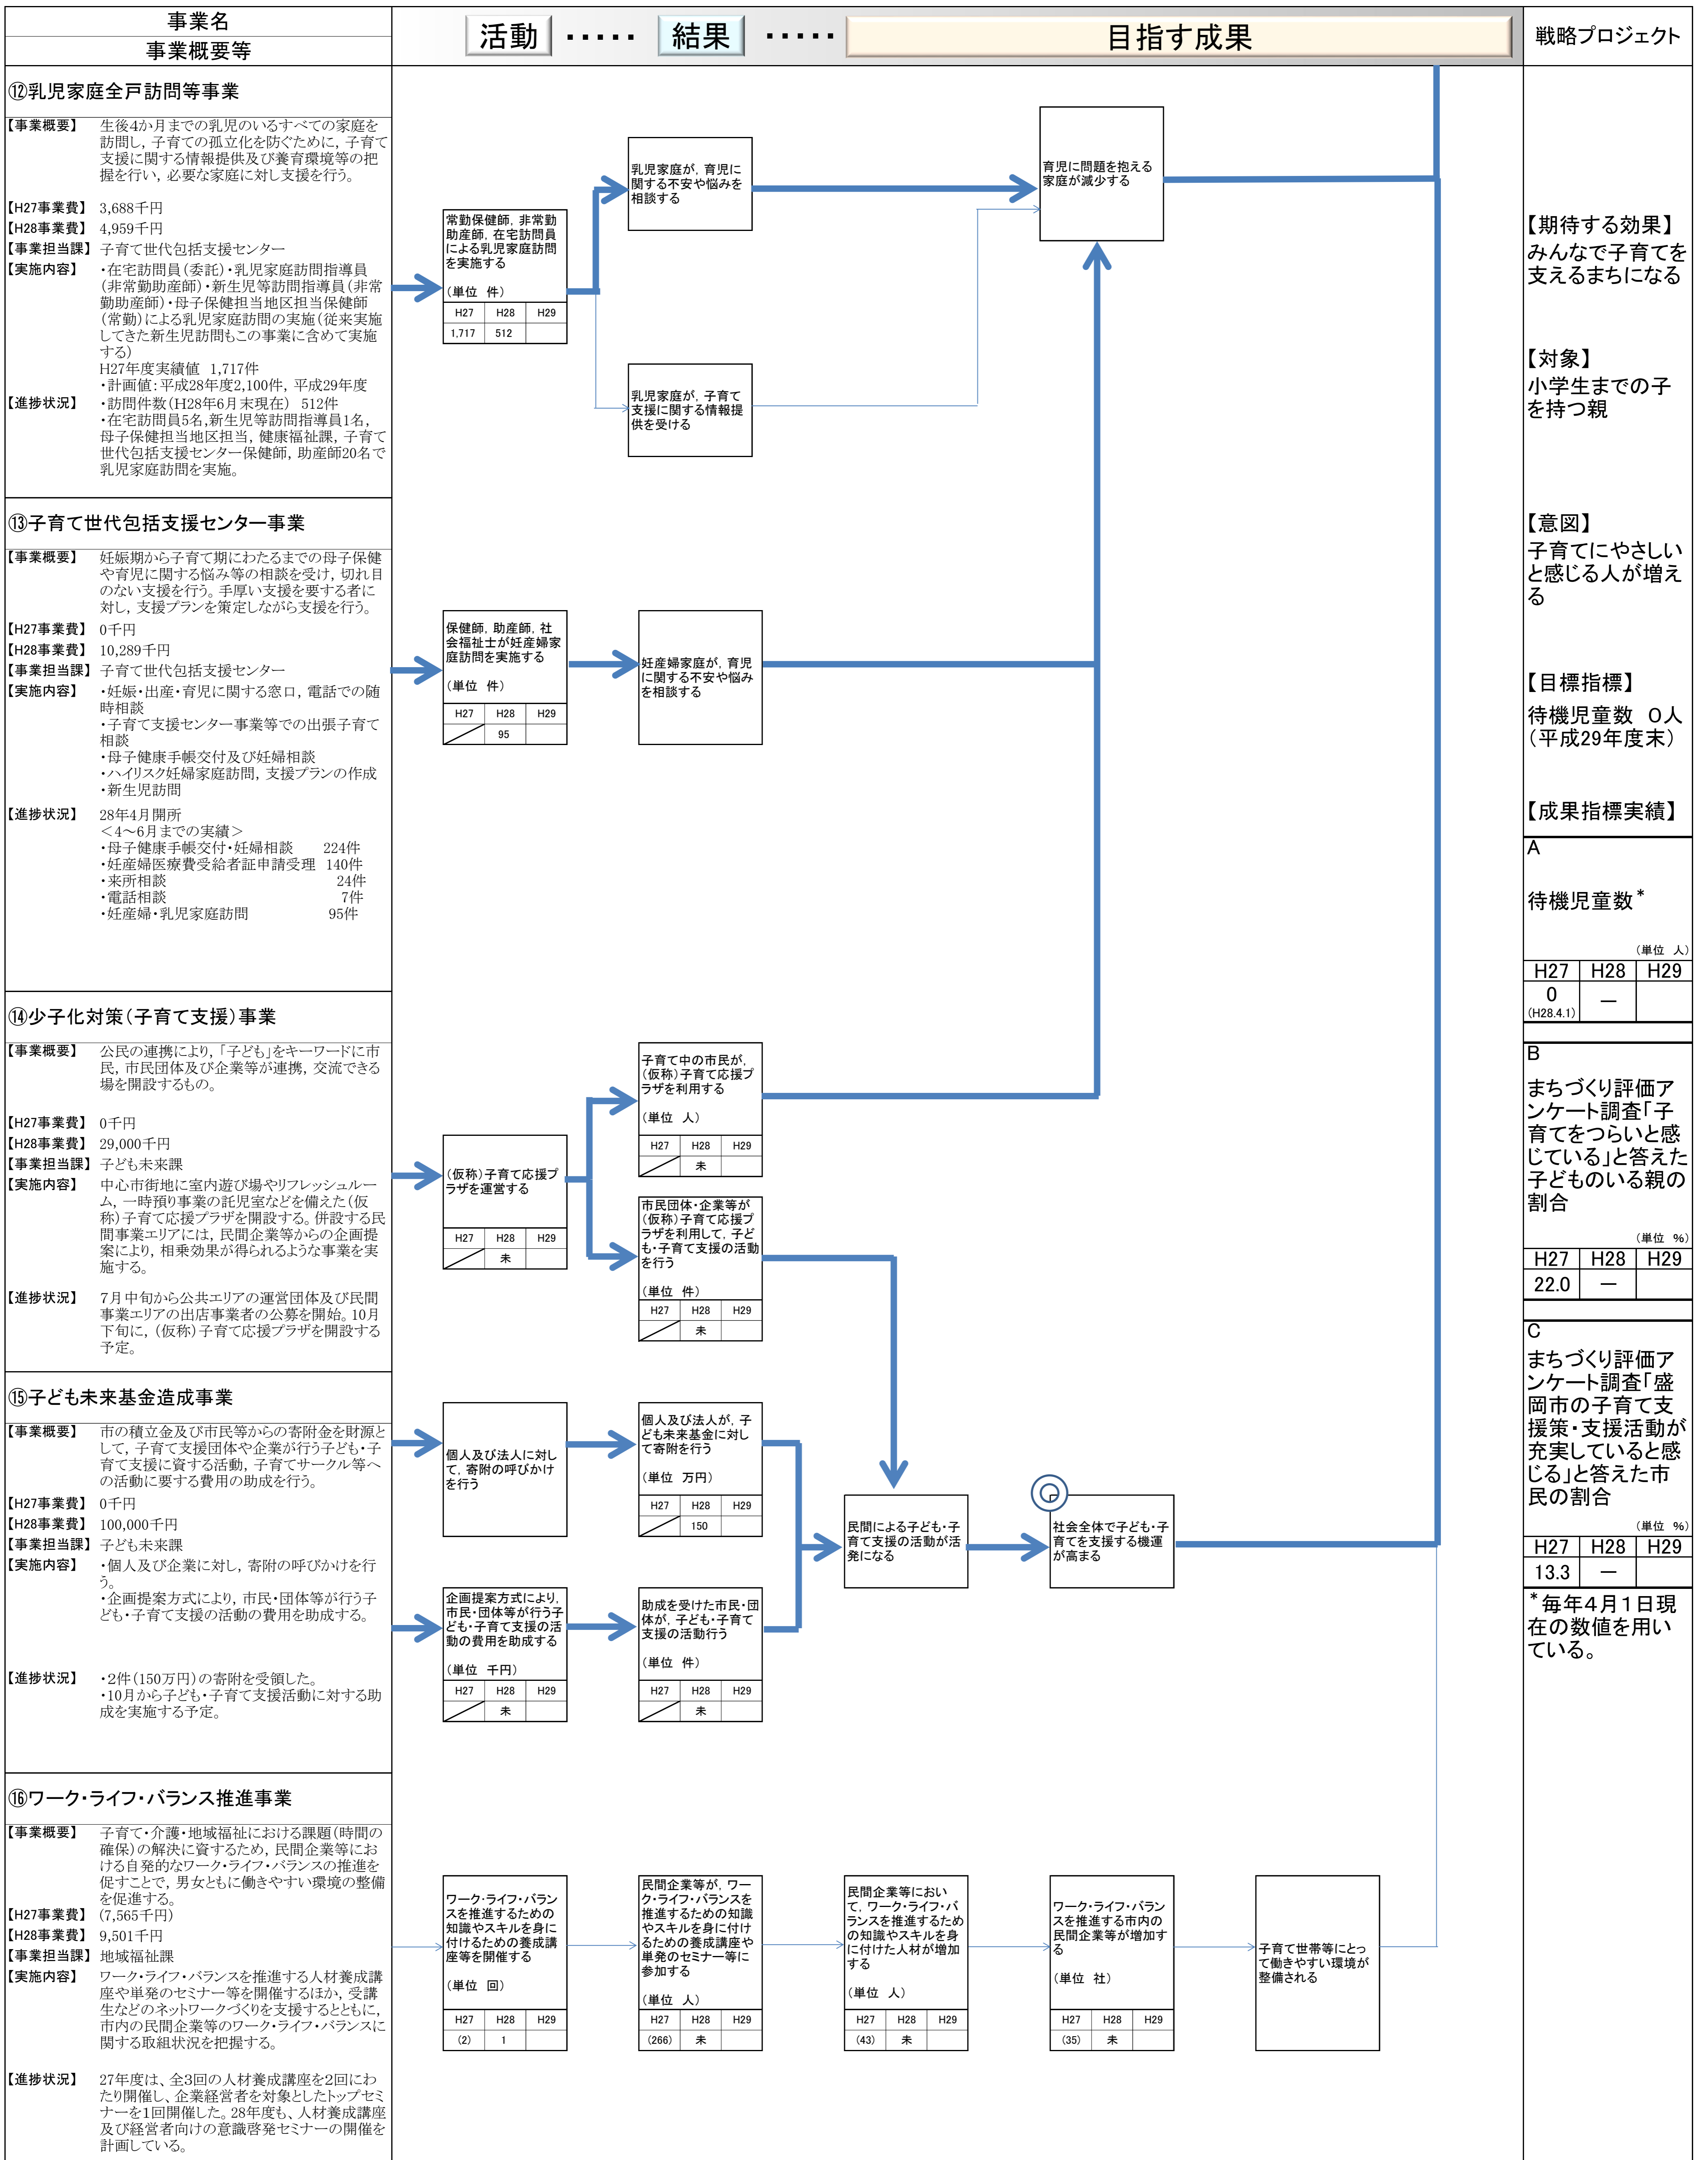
事業名
事業概要等

活動 ‥‥‥ 結果 ‥‥‥ 目指す成果

戦略プロジェクト

⑫乳児家庭全戸訪問等事業

【事業概要】 生後4か月までの乳児のいるすべての家庭を訪問し，子育ての孤立化を防ぐために，子育て支援に関する情報提供及び養育環境等の把握を行い，必要な家庭に対し支援を行う。

【H27事業費】 3,688千円
【H28事業費】 4,959千円
【事業担当課】 子育て世代包括支援センター
【実施内容】 ・在宅訪問員（委託）・乳児家庭訪問指導員（非常勤助産師）・新生児等訪問指導員（非常勤助産師）・母子保健担当地区担当保健師（常勤）による乳児家庭訪問の実施（従来実施してきた新生児訪問もこの事業に含めて実施する）
H27年度実績値 1,717件
・計画値：平成28年度2,100件，平成29年度
【進捗状況】 ・訪問件数（H28年6月末現在） 512件
・在宅訪問員5名，新生児等訪問指導員1名，母子保健担当地区担当，健康福祉課，子育て世代包括支援センター保健師，助産師20名で乳児家庭訪問を実施。

常勤保健師，非常勤助産師，在宅訪問員による乳児家庭訪問を実施する
（単位 件）
| H27 | H28 | H29 |
|---|---|---|
| 1,717 | 512 | |

乳児家庭が，育児に関する不安や悩みを相談する

乳児家庭が，子育て支援に関する情報提供を受ける

育児に問題を抱える家庭が減少する

【期待する効果】
みんなで子育てを支えるまちになる

【対象】
小学生までの子を持つ親

【意図】
子育てにやさしいと感じる人が増える

【目標指標】
待機児童数 0人（平成29年度末）

【成果指標実績】
A
待機児童数＊
（単位 人）
| H27 | H28 | H29 |
|---|---|---|
| 0 (H28.4.1) | ― | |

B
まちづくり評価アンケート調査「子育てをつらいと感じている」と答えた子どものいる親の割合
（単位 %）
| H27 | H28 | H29 |
|---|---|---|
| 22.0 | ― | |

C
まちづくり評価アンケート調査「盛岡市の子育て支援策・支援活動が充実していると感じる」と答えた市民の割合
（単位 %）
| H27 | H28 | H29 |
|---|---|---|
| 13.3 | ― | |

＊毎年4月1日現在の数値を用いている。

⑬子育て世代包括支援センター事業

【事業概要】 妊娠期から子育て期にわたるまでの母子保健や育児に関する悩み等の相談を受け，切れ目のない支援を行う。手厚い支援を要する者に対し，支援プランを策定しながら支援を行う。

【H27事業費】 0千円
【H28事業費】 10,289千円
【事業担当課】 子育て世代包括支援センター
【実施内容】 ・妊娠・出産・育児に関する窓口，電話での随時相談
・子育て支援センター事業等での出張子育て相談
・母子健康手帳交付及び妊婦相談
・ハイリスク妊婦家庭訪問，支援プランの作成
・新生児訪問
【進捗状況】 28年4月開所
＜4～6月までの実績＞
・母子健康手帳交付・妊婦相談 224件
・妊産婦医療費受給者証申請受理 140件
・来所相談 24件
・電話相談 7件
・妊産婦・乳児家庭訪問 95件

保健師，助産師，社会福祉士が妊産婦家庭訪問を実施する
（単位 件）
| H27 | H28 | H29 |
|---|---|---|
| | 95 | |

妊産婦家庭が，育児に関する不安や悩みを相談する

⑭少子化対策（子育て支援）事業

【事業概要】 公民の連携により，「子ども」をキーワードに市民，市民団体及び企業等が連携，交流できる場を開設するもの。

【H27事業費】 0千円
【H28事業費】 29,000千円
【事業担当課】 子ども未来課
【実施内容】 中心市街地に室内遊び場やリフレッシュルーム，一時預り事業の託児室などを備えた（仮称）子育て応援プラザを開設する。併設する民間事業エリアには，民間企業等からの企画提案により，相乗効果が得られるような事業を実施する。
【進捗状況】 7月中旬から公共エリアの運営団体及び民間事業エリアの出店事業者の公募を開始。10月下旬に，（仮称）子育て応援プラザを開設する予定。

（仮称）子育て応援プラザを運営する
| H27 | H28 | H29 |
|---|---|---|
| | 未 | |

子育て中の市民が，（仮称）子育て応援プラザを利用する
（単位 人）
| H27 | H28 | H29 |
|---|---|---|
| | 未 | |

市民団体・企業等が（仮称）子育て応援プラザを利用して，子ども・子育て支援の活動を行う
（単位 件）
| H27 | H28 | H29 |
|---|---|---|
| | 未 | |

⑮子ども未来基金造成事業

【事業概要】 市の積立金及び市民等からの寄附金を財源として，子育て支援団体や企業が行う子ども・子育て支援に資する活動，子育てサークル等への活動に要する費用の助成を行う。
【H27事業費】 0千円
【H28事業費】 100,000千円
【事業担当課】 子ども未来課
【実施内容】 ・個人及び企業に対し，寄附の呼びかけを行う。
・企画提案方式により，市民・団体等が行う子ども・子育て支援の活動の費用を助成する。
【進捗状況】 ・2件（150万円）の寄附を受領した。
・10月から子ども・子育て支援活動に対する助成を実施する予定。

個人及び法人に対して，寄附の呼びかけを行う

個人及び法人が，子ども未来基金に対して寄附を行う
（単位 万円）
| H27 | H28 | H29 |
|---|---|---|
| | 150 | |

企画提案方式により，市民・団体等が行う子ども・子育て支援の活動の費用を助成する
（単位 千円）
| H27 | H28 | H29 |
|---|---|---|
| | 未 | |

助成を受けた市民・団体が，子ども・子育て支援の活動行う
（単位 件）
| H27 | H28 | H29 |
|---|---|---|
| | 未 | |

民間による子ども・子育て支援の活動が活発になる

社会全体で子ども・子育てを支援する機運が高まる

⑯ワーク・ライフ・バランス推進事業

【事業概要】 子育て・介護・地域福祉における課題（時間の確保）の解決に資するため，民間企業等における自発的なワーク・ライフ・バランスの推進を促すことで，男女ともに働きやすい環境の整備を促進する。
【H27事業費】 (7,565千円)
【H28事業費】 9,501千円
【事業担当課】 地域福祉課
【実施内容】 ワーク・ライフ・バランスを推進する人材養成講座や啓発のセミナー等を開催するほか，受講生などのネットワークづくりを支援するとともに，市内の民間企業等のワーク・ライフ・バランスに関する取組状況を把握する。
【進捗状況】 27年度は，全3回の人材養成講座を2回にわたり開催し，企業経営者を対象としたトップセミナーを1回開催した。28年度も，人材養成講座及び経営者向けの意識啓発セミナーの開催を計画している。

ワーク・ライフ・バランスを推進するための知識やスキルを身に付けるための養成講座等を開催する
（単位 回）
| H27 | H28 | H29 |
|---|---|---|
| (2) | 1 | |

民間企業等が，ワーク・ライフ・バランスを推進するための知識やスキルを身に付けるための養成講座や単発のセミナー等に参加する
（単位 人）
| H27 | H28 | H29 |
|---|---|---|
| (266) | 未 | |

民間企業等において，ワーク・ライフ・バランスを推進するための知識やスキルを身に付けた人材が増加する
（単位 人）
| H27 | H28 | H29 |
|---|---|---|
| (43) | 未 | |

ワーク・ライフ・バランスを推進する市内の民間企業等が増加する
（単位 社）
| H27 | H28 | H29 |
|---|---|---|
| (35) | 未 | |

子育て世帯等にとって働きやすい環境が整備される